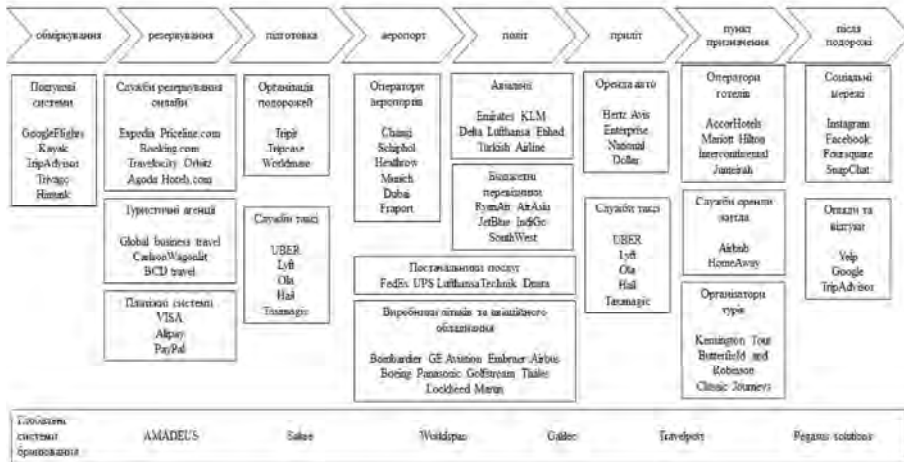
обмірковування

резервування

підготовка

аеропорт

політ

приліт

пункт призначення

після подорожі

Пошукові системи

GoogleFlights
Kayak
TripAdvisor
Trivago
Hipmunk

Служби резервування онлайн

Expedia Priceline.com
Booking.com
Travelocity Orbitz
Agoda Hotels.com

Туристичні агенції

Global business travel
CarlsonWagonlit
BCD travel

Платіжні системи
VISA
Alipay
PayPal

Організація подорожей

TripIt
Tripcase
Worldmate

Служби таксі

UBER
Lyft
Ola
Hail
Taxmagic

Оператори аеропортів

Changi
Schiphol
Heathrow
Munich
Dubai
Fraport

Постачальники послуг
FedEx UPS LufthansaTechnik Dnata

Виробники літаків та авіаційного обладнання

Bombardier GE Aviation Embraer Airbus
Boeing Panasonic Golfstream Thales
Lockheed Martin

Авіалінії

Emirates KLM
Delta Lufthansa Etihad
Turkish Airline

Бюджетні перевізники
RyanAir AirAsia
JetBlue IndiGo
SouthWest

Оренда авто

Hertz Avis
Enterprise
National
Dollar

Служби таксі

UBER
Lyft
Ola
Hail
Taxmagic

Оператори готелів

AccorHotels
Mariott Hilton
Intercontinental
Jumeirah

Служби оренди житла

Airbnb
HomeAway

Організатори турів

Kensington Tour
Butterfield and Robinson
Classic Journeys

Соціальні мережі

Instagram
Facebook
Foursquare
SnapChat

Оцінки та відгуки

Yelp
Google
TripAdvisor

Глобальні системи бронювання

AMADEUS

Sabre

Worldspan

Galileo

Travelport

Pegasus solutions